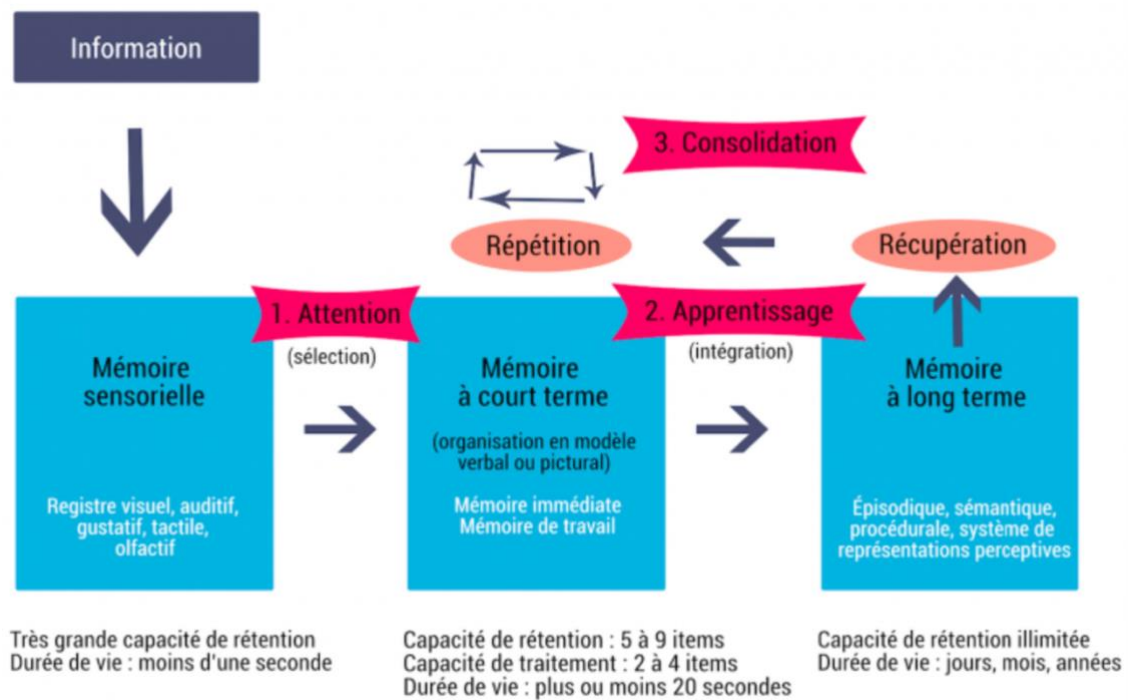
Information

3. Consolidation

Répétition

Récupération

1. Attention

(sélection)

2. Apprentissage

(intégration)

Mémoire sensorielle

Registre visuel, auditif, gustatif, tactile, olfactif

Mémoire à court terme

(organisation en modèle verbal ou pictural)

Mémoire immédiate
Mémoire de travail

Mémoire à long terme

Épisodique, sémantique, procédurale, système de représentations perceptives

Très grande capacité de rétention
Durée de vie : moins d'une seconde

Capacité de rétention : 5 à 9 items
Capacité de traitement : 2 à 4 items
Durée de vie : plus ou moins 20 secondes

Capacité de rétention illimitée
Durée de vie : jours, mois, années